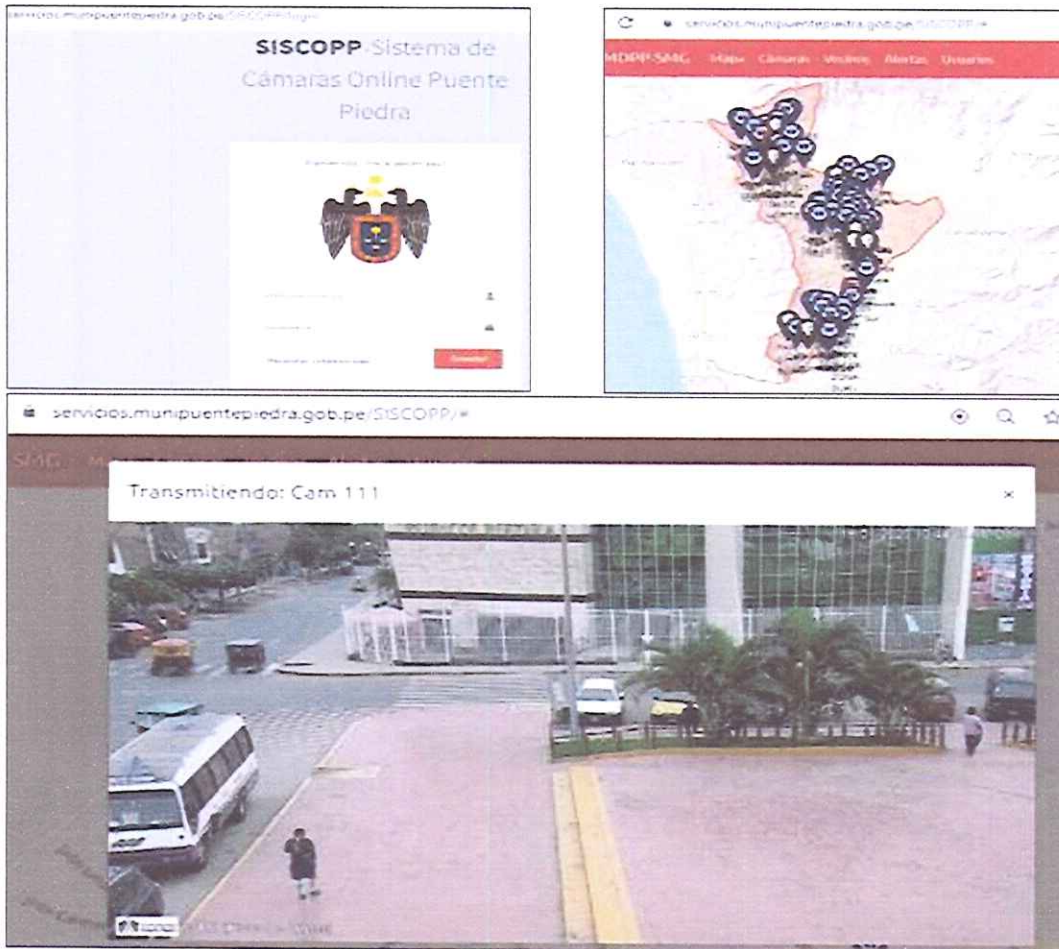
servicios.munipuentepiedra.gob.pe/SISCOPP/login

SISCOPP-Sistema de Cámaras Online Puente Piedra

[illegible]

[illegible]

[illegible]

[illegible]

Ingresar

servicios.munipuentepiedra.gob.pe/SISCOPP/#

MDPP-SMG Mapa Cámaras Vecinos Alertas Usuarios

servicios.munipuentepiedra.gob.pe/SISCOPP/#

SMG

Transmitiendo: Cam 111

×